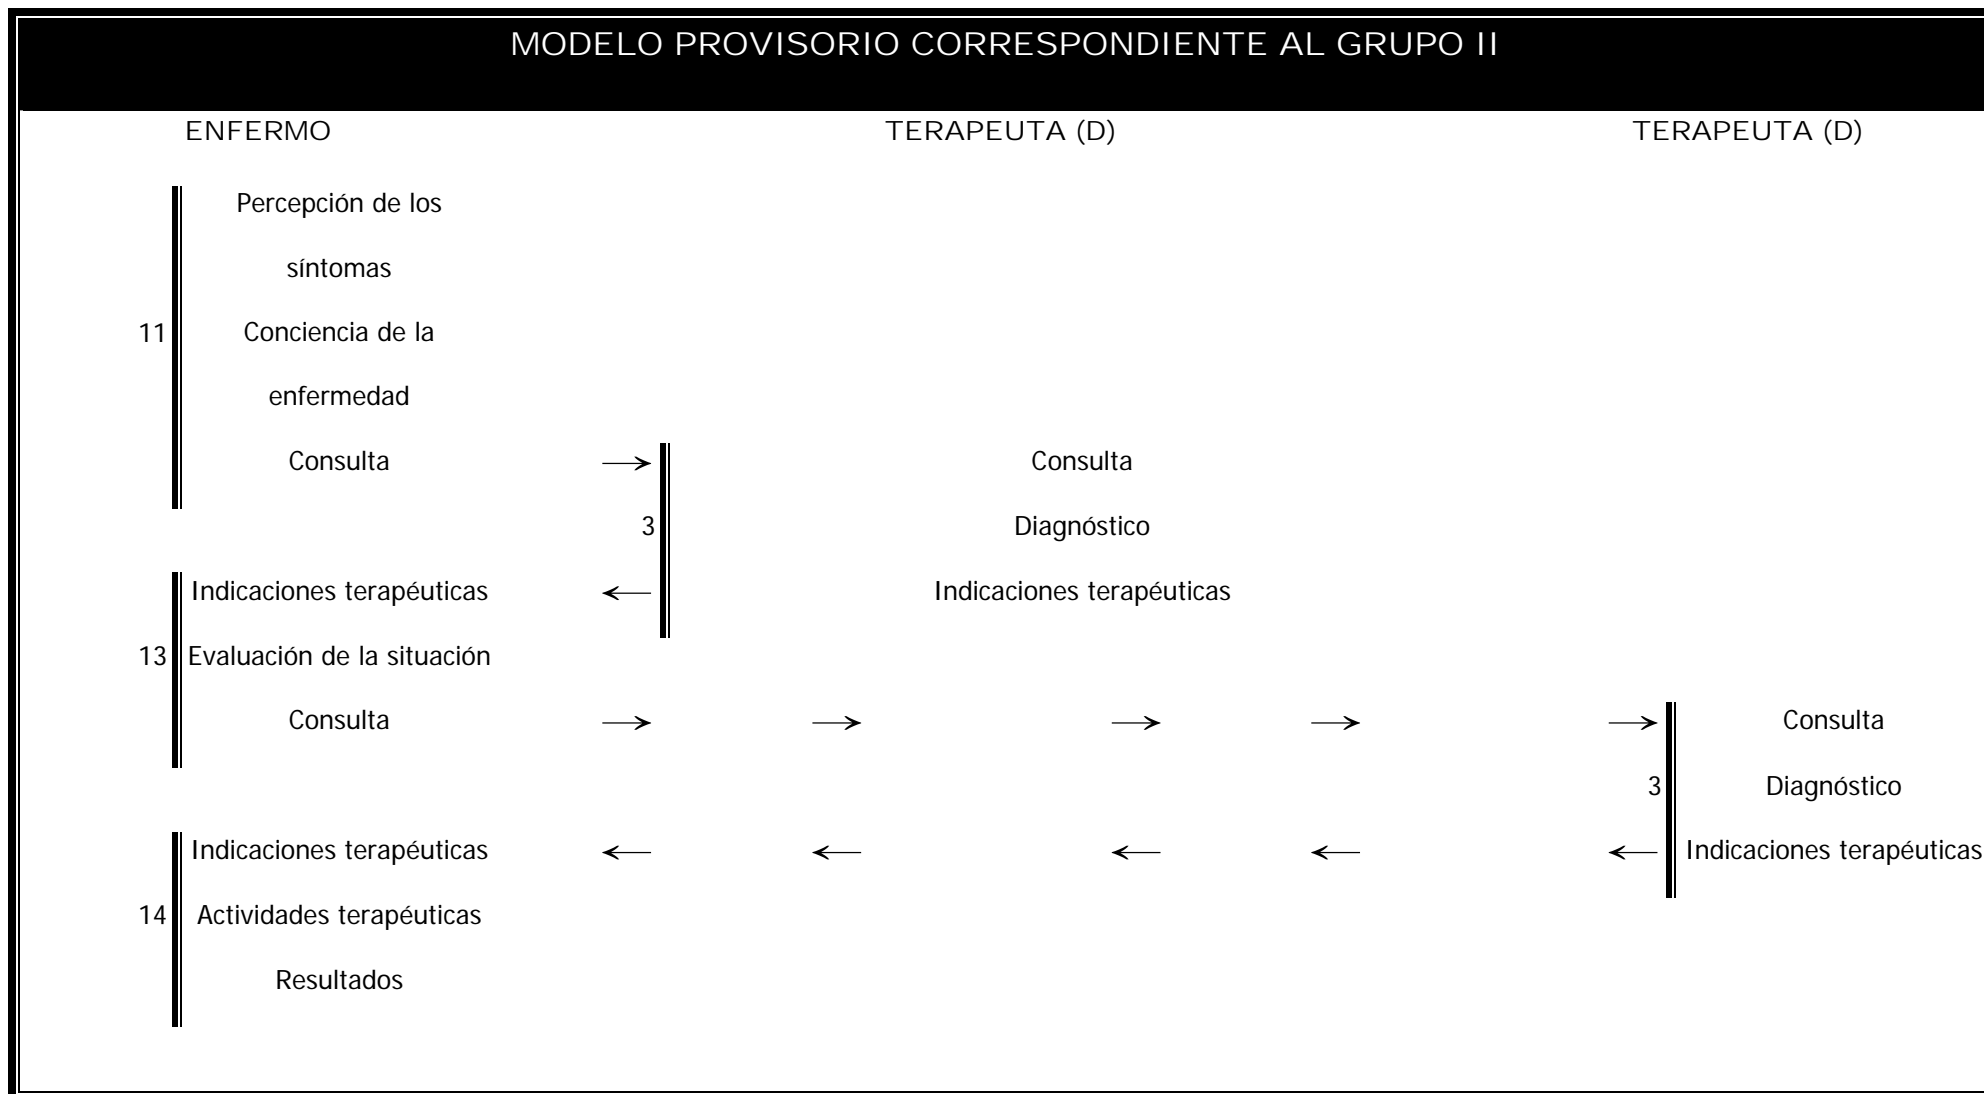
MODELO PROVISORIO CORRESPONDIENTE AL GRUPO II

ENFERMO

TERAPEUTA (D)

TERAPEUTA (D)

11

Percepción de los síntomas

Conciencia de la enfermedad

Consulta $\rightarrow$

3

Consulta

Diagnóstico

Indicaciones terapéuticas

13

Indicaciones terapéuticas $\leftarrow$

Evaluación de la situación

Consulta $\rightarrow$ $\rightarrow$ $\rightarrow$ $\rightarrow$ $\rightarrow$

3

Consulta

Diagnóstico

Indicaciones terapéuticas

14

Indicaciones terapéuticas $\leftarrow$ $\leftarrow$ $\leftarrow$ $\leftarrow$ $\leftarrow$

Actividades terapéuticas

Resultados